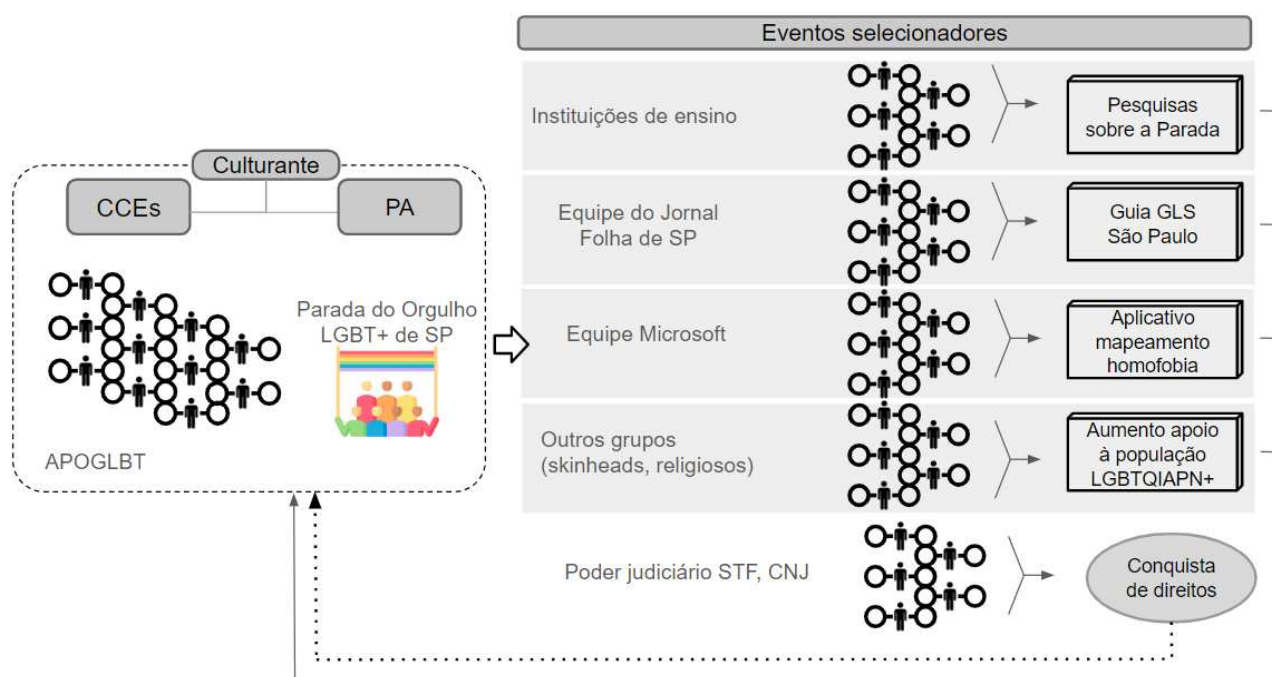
Eventos selecionadores

Culturante

CCEs

PA

Parada do Orgulho LGBT+ de SP

APOGLBT

Instituições de ensino

Pesquisas sobre a Parada

Equipe do Jornal Folha de SP

Guia GLS São Paulo

Equipe Microsoft

Aplicativo mapeamento homofobia

Outros grupos (skinheads, religiosos)

Aumento apoio à população LGBTQIAPN+

Poder judiciário STF, CNJ

Conquista de direitos